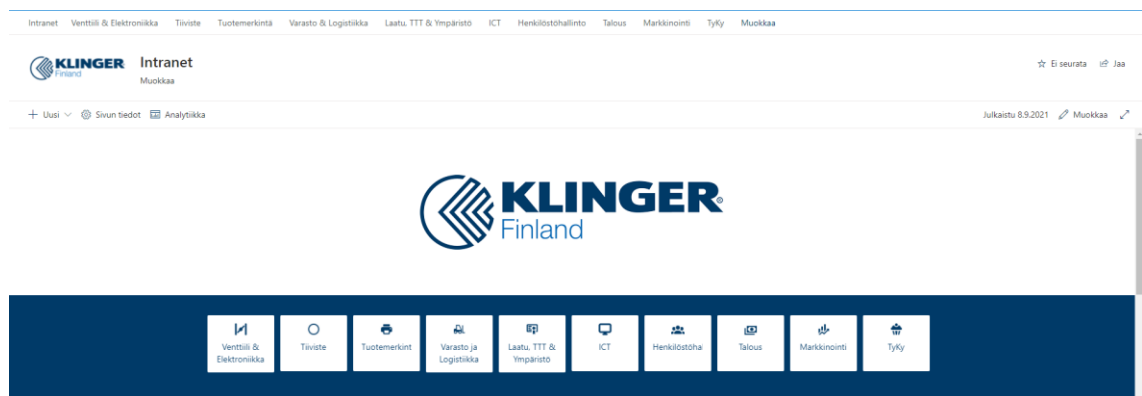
Intranet Venttiili & Elektroniikka Tiiviste Tuotemerkintä Varasto & Logistiikka Laatu, TTT & Ympäristö ICT Henkilöstöhallinto Talous Markkinointi TyKy Muokkaa

KLINGER Finland Intranet
Muokkaa

☆ Ei seurata Jaa

+ Uusi Sivun tiedot Analytiikka

Julkaistu 8.9.2021 Muokkaa

KLINGER Finland

Venttiili & Elektroniikka
Tiiviste
Tuotemerkint
Varasto ja Logistiikka
Laatu, TTT & Ympäristö
ICT
Henkilöstöhal
Talous
Markkinointi
TyKy